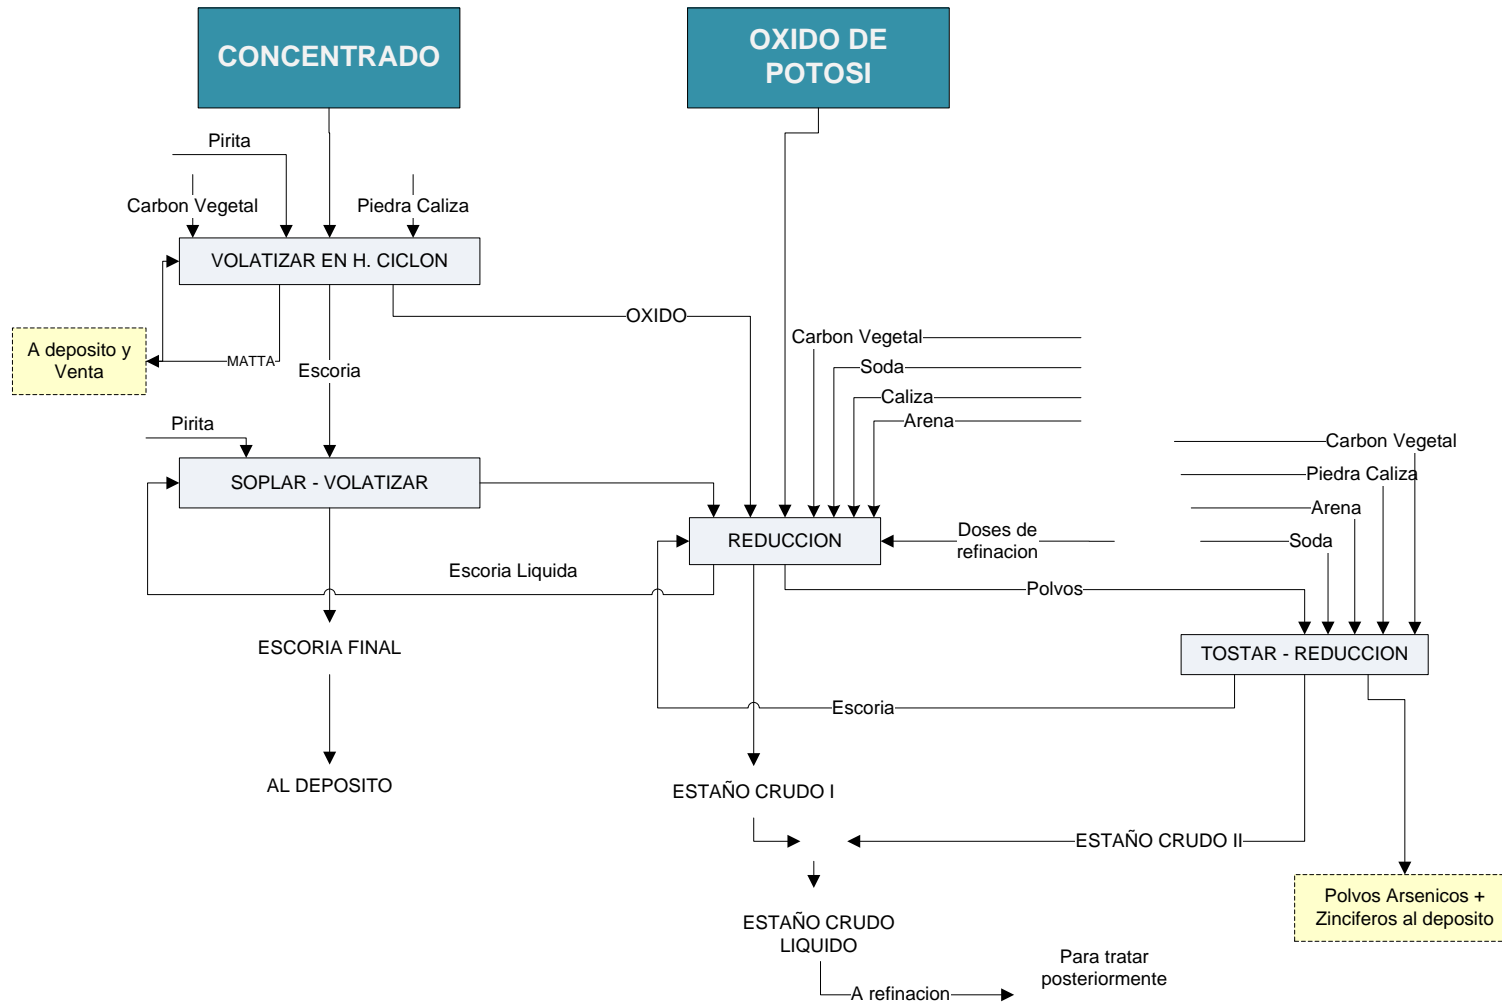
CONCENTRADO

OXIDO DE POTOSI

Pirita

Carbon Vegetal

Piedra Caliza

VOLATIZAR EN H. CICLON

A deposito y Venta

MATTA

Escoria

OXIDO

Carbon Vegetal

Soda

Caliza

Arena

Pirita

SOPLAR - VOLATIZAR

Carbon Vegetal

Piedra Caliza

Arena

Soda

REDUCCION

Doses de refinacion

Escoria Liquida

Polvos

ESCORIA FINAL

TOSTAR - REDUCCION

Escoria

AL DEPOSITO

ESTAÑO CRUDO I

ESTAÑO CRUDO II

Polvos Arsenicos + Zinciferos al deposito

ESTAÑO CRUDO LIQUIDO

A refinacion

Para tratar posteriormente